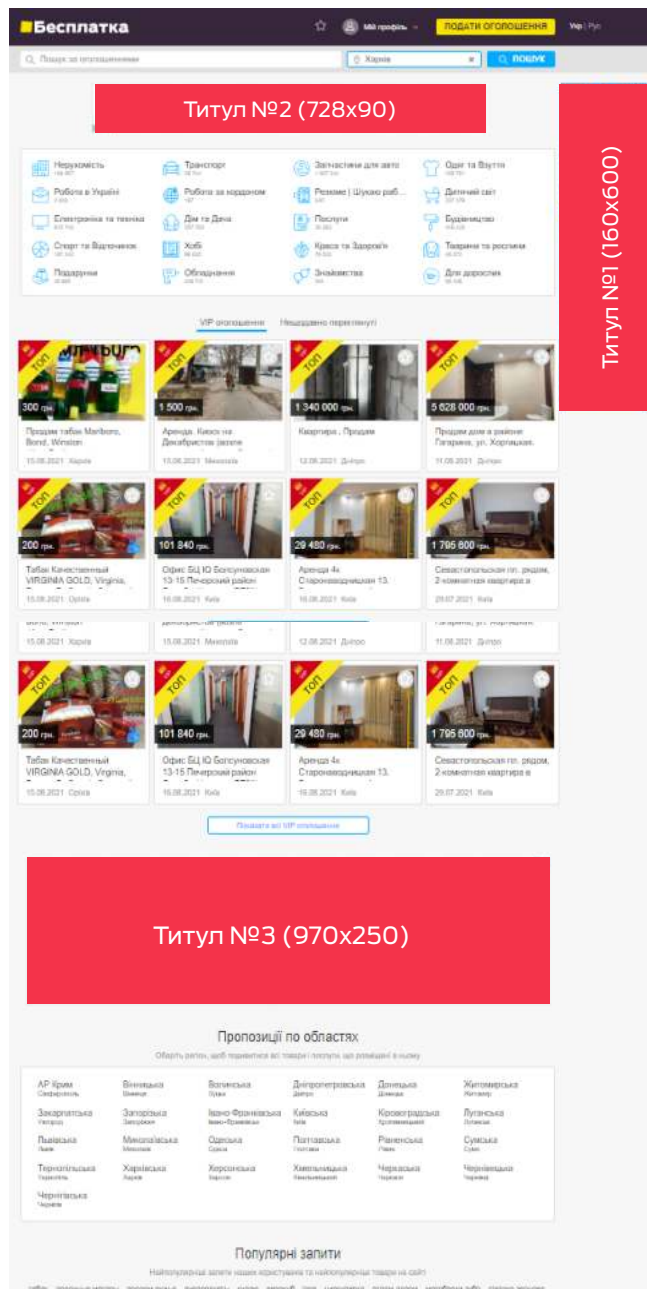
Бесплатка

Мій профіль

ПОДАТИ ОГОЛОШЕННЯ

Укр | Рус

Пошук за оголошеннями

Харків

ПОШУК

Титул №2 (728x90)

Титул №1 (160x600)

Нерухомість

Транспорт

Запчастини для авто

Одяг та Взуття

Робота в Україні

Робота за кордоном

Резюме | Шукаю роб...

Дитячий світ

Електроніка та техніка

Дім та Дача

Послуги

Будівництво

Спорт та Відпочинок

Хобі

Краса та Здоров'я

Тварини та рослини

Подарунки

Обладнання

Знайомства

Для дорослих

VIP оголошення

Нещодавно переглянуті

ТОП

300 грн.

Продам табак Marlboro, Bond, Winston

15.08.2021 Харків

ТОП

1 500 грн.

Аренда. Киоск на Декабристов (возле

15.08.2021 Миколаїв

ТОП

1 340 000 грн.

Квартира , Продам

12.08.2021 Дніпро

ТОП

5 628 000 грн.

Продам дом в районе Гагарина, ул. Хорлицкая.

11.08.2021 Дніпро

ТОП

200 грн.

Табак Качественный VIRGINIA GOLD, Virginia,

15.08.2021 Одеса

ТОП

101 840 грн.

Офис БЦ IQ Болсуновская 13-15 Печерский район

16.08.2021 Київ

ТОП

29 480 грн.

Аренда 4к Старонаводницкая 13.

16.08.2021 Київ

ТОП

1 795 600 грн.

Севастопольская пл. рядом, 2-комнатная квартира в

29.07.2021 Київ

15.08.2021 Харків

15.08.2021 Миколаїв

12.08.2021 Дніпро

11.08.2021 Дніпро

ТОП

200 грн.

Табак Качественный VIRGINIA GOLD, Virginia,

15.08.2021 Одеса

ТОП

101 840 грн.

Офис БЦ IQ Болсуновская 13-15 Печерский район

16.08.2021 Київ

ТОП

29 480 грн.

Аренда 4к Старонаводницкая 13.

16.08.2021 Київ

ТОП

1 795 600 грн.

Севастопольская пл. рядом, 2-комнатная квартира в

29.07.2021 Київ

Показати всі VIP оголошення

Титул №3 (970x250)

Пропозиції по областях

Оберіть регіон, щоб подивитися всі товари і послуги, що розміщені в ньому

АР Крим
Сімферополь

Вінницька
Вінниця

Волинська
Луцьк

Дніпропетровська
Дніпро

Донецька
Донецьк

Житомирська
Житомир

Закарпатська
Ужгород

Запорізька
Запоріжжя

Івано-Франківська
Івано-Франківськ

Київська
Київ

Кіровоградська
Кропивницький

Луганська
Луганськ

Львівська
Львів

Миколаївська
Миколаїв

Одеська
Одеса

Полтавська
Полтава

Рівненська
Рівне

Сумська
Суми

Тернопільська
Тернопіль

Харківська
Харків

Херсонська
Херсон

Хмельницька
Хмельницький

Черкаська
Черкаси

Чернівецька
Чернівці

Чернігівська
Чернігів

Популярні запити

Найпопулярніші запити наших користувачів та найпопулярніші товари на сайті

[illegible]